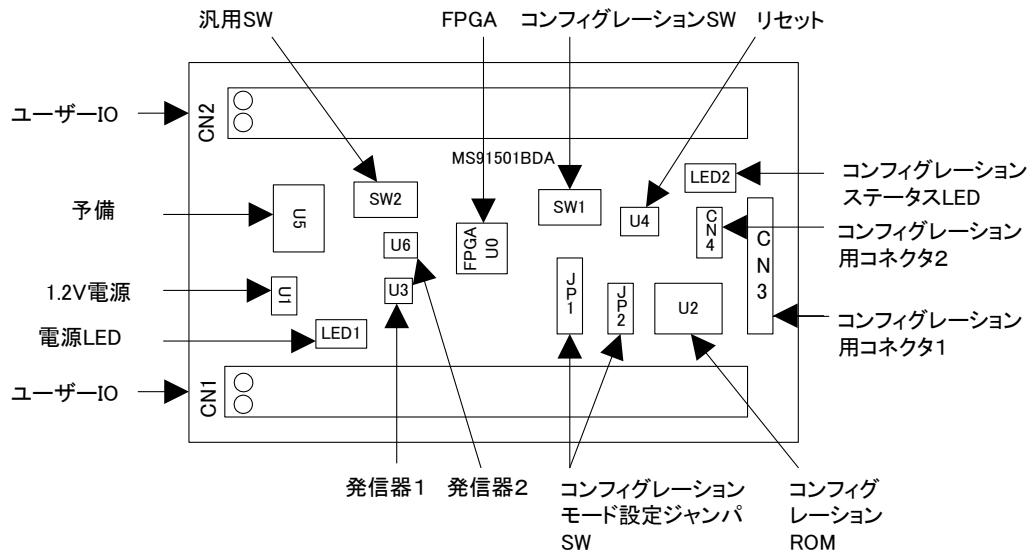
汎用SW

FPGA

コンフィグレーションSW

リセット

ユーザーIO

CN2

MS91501BDA

SW2

SW1

U4

LED2

コンフィグレーションステータスLED

予備

U5

U6

FPGA U0

CN4

CN3

コンフィグレーション用コネクタ2

1.2V電源

U1

U3

JP1

JP2

U2

電源LED

LED1

コンフィグレーション用コネクタ1

ユーザーIO

CN1

発信器1

発信器2

コンフィグレーションモード設定ジャンパSW

コンフィグレーションROM